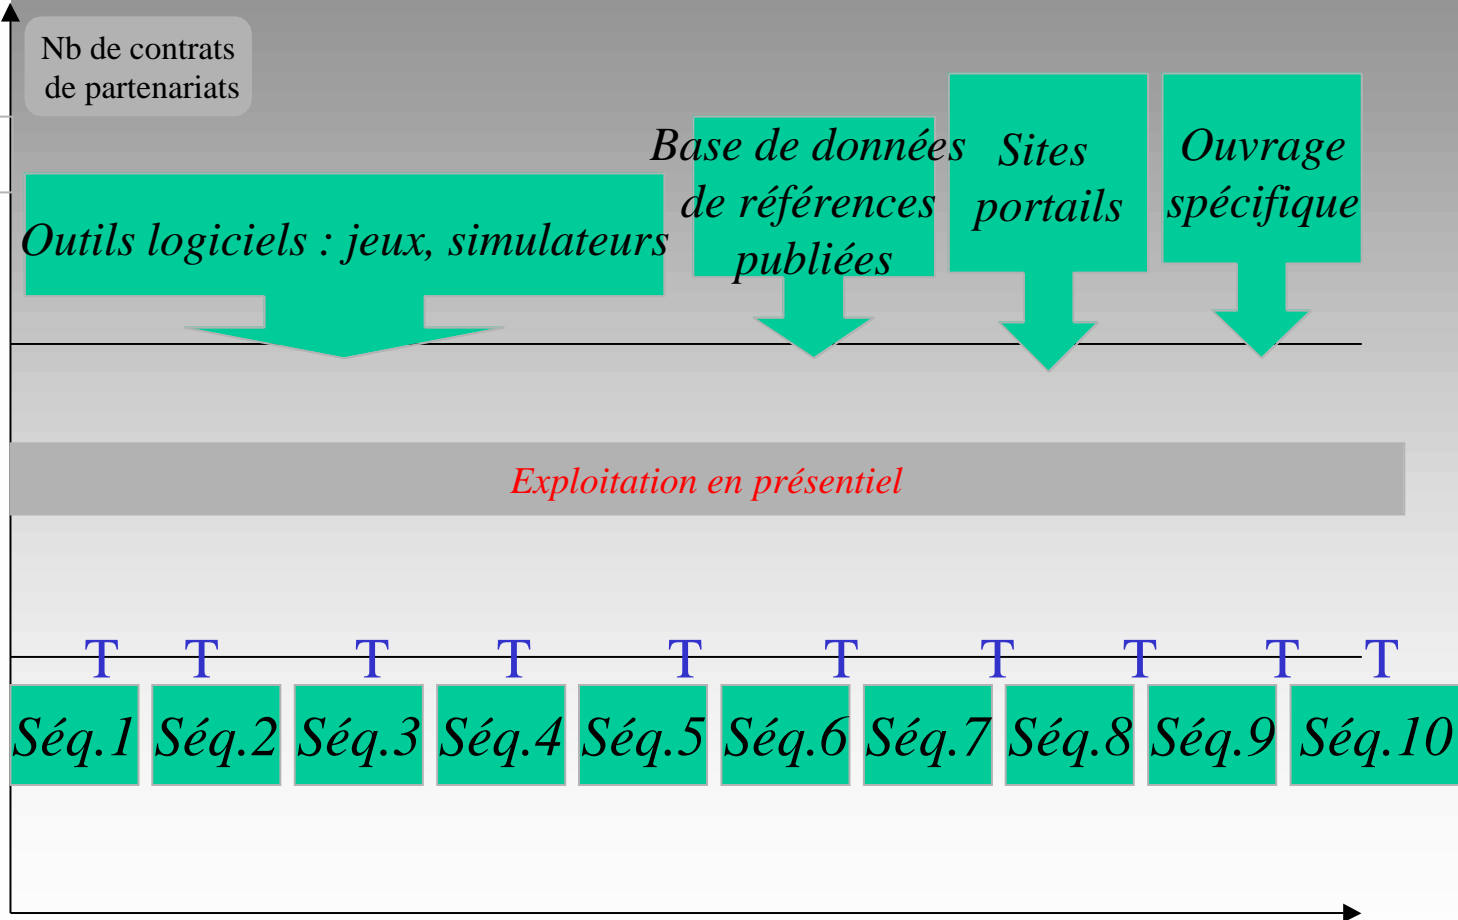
Nb de contrats de partenariats

Outils logiciels : jeux, simulateurs

Base de données de références publiées

Sites portails

Ouvrage spécifique

Exploitation en présentiel

T T T T T T T T T T

Séq.1 Séq.2 Séq.3 Séq.4 Séq.5 Séq.6 Séq.7 Séq.8 Séq.9 Séq.10